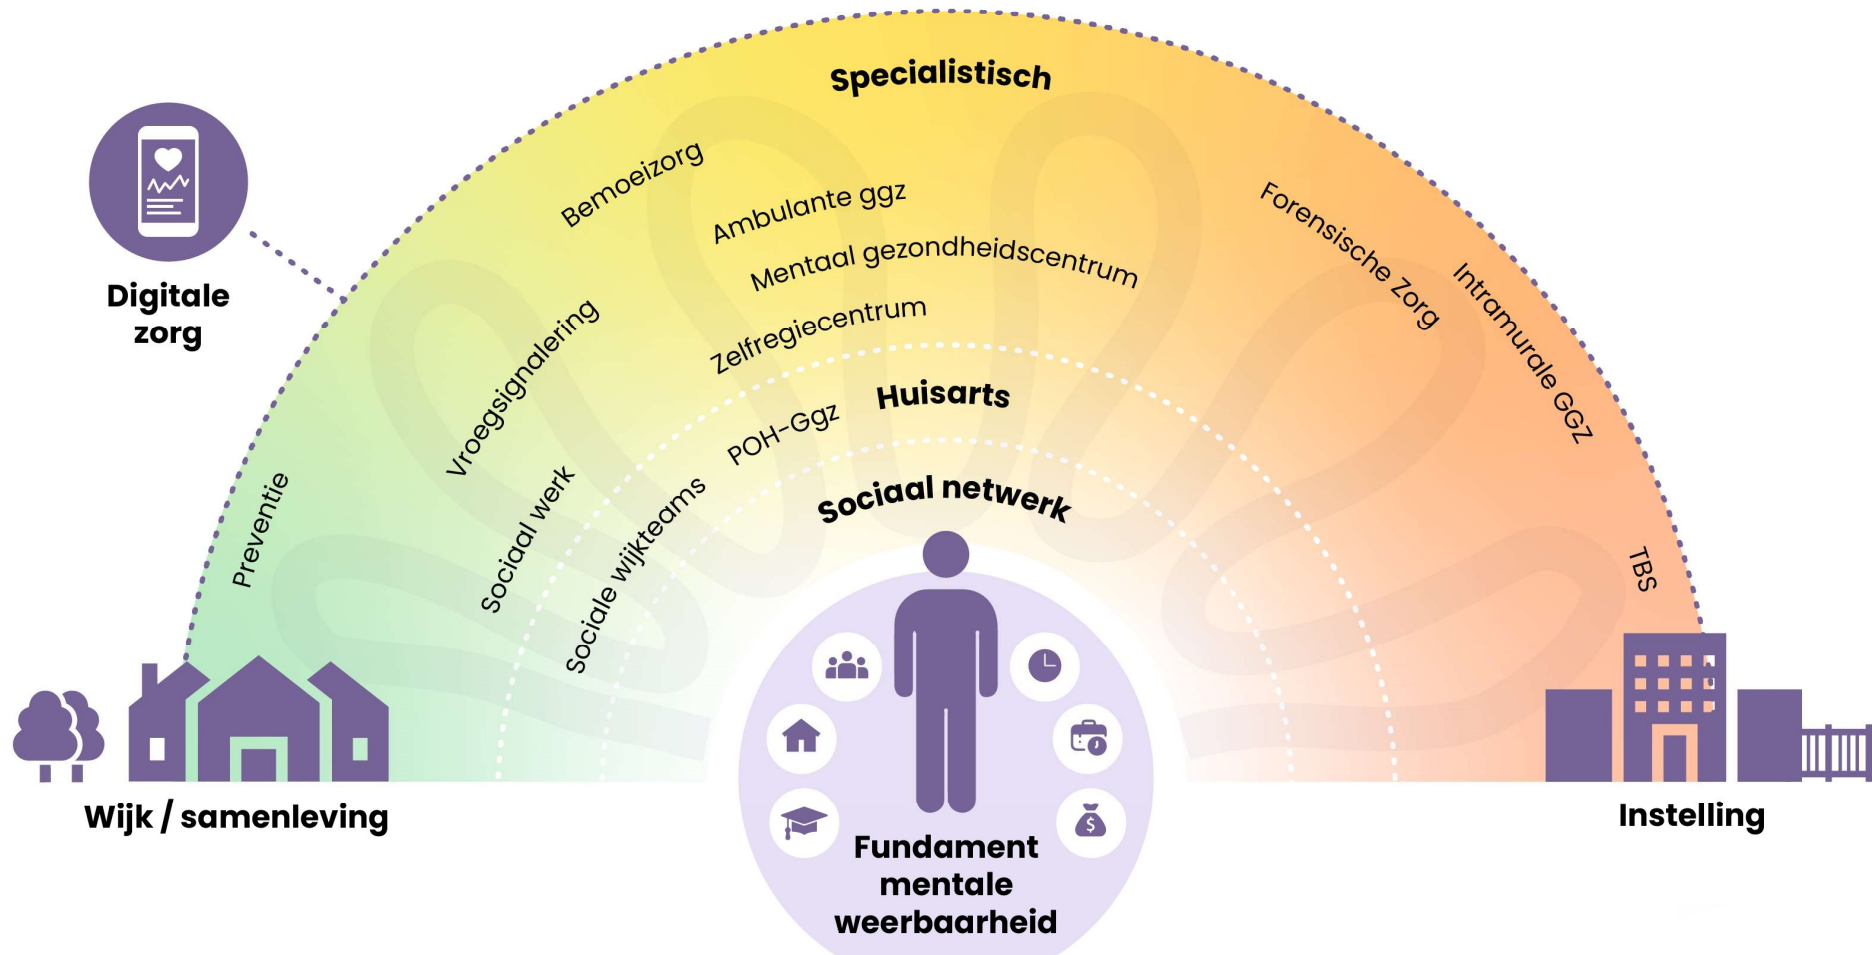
Specialistisch

Digitale zorg

Bemoeizorg

Ambulante ggz

Mentaal gezondheidscentrum

Zelfregiecentrum

Vroegsignalering

Forensische Zorg

Intramurale GGZ

Huisarts

POH-Ggz

Preventie

Sociaal werk

Sociale wijkteams

Sociaal netwerk

TBS

Wijk / samenleving

Fundament mentale weerbaarheid

Instelling